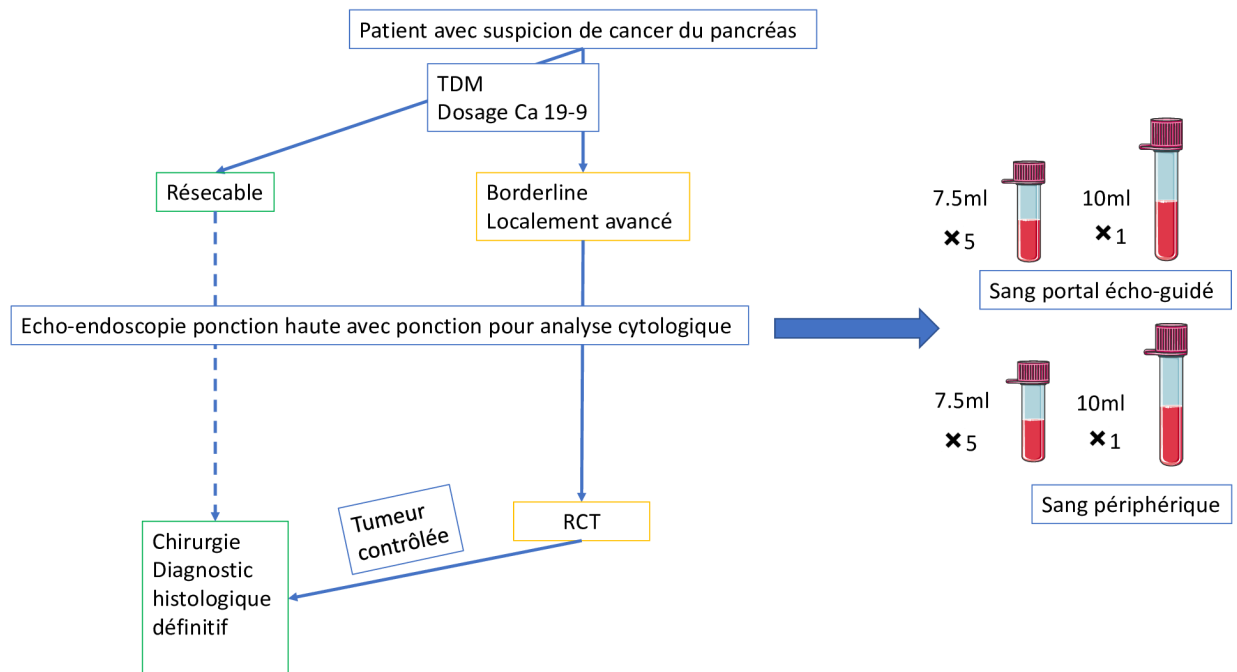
Patient avec suspicion de cancer du pancréas

TDM
Dosage Ca 19-9

Résecable

Borderline
Localement avancé

Echo-endoscopie ponction haute avec ponction pour analyse cytologique

7.5ml
✖5

10ml
✖1

Sang portal écho-guidé

7.5ml
✖5

10ml
✖1

Sang périphérique

Tumeur contrôlée

RCT

Chirurgie
Diagnostic
histologique
définitif